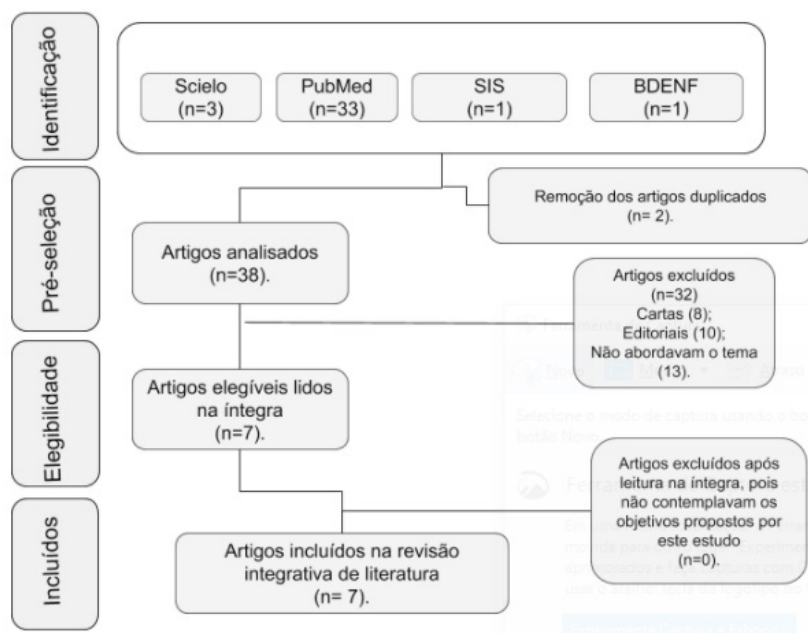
Identificação

Scielo
(n=3)

PubMed
(n=33)

SIS
(n=1)

BDENF
(n=1)

Pré-seleção

Remoção dos artigos duplicados
(n= 2).

Artigos analisados
(n=38).

Artigos excluídos
(n=32)
Cartas (8);
Editoriais (10);
Não abordavam o tema
(13).

Elegibilidade

Artigos elegíveis lidos
na íntegra
(n=7).

Artigos excluídos após
leitura na íntegra, pois
não contemplavam os
objetivos propostos por
este estudo
(n=0).

Incluídos

Artigos incluídos na revisão
integrativa de literatura
(n= 7).